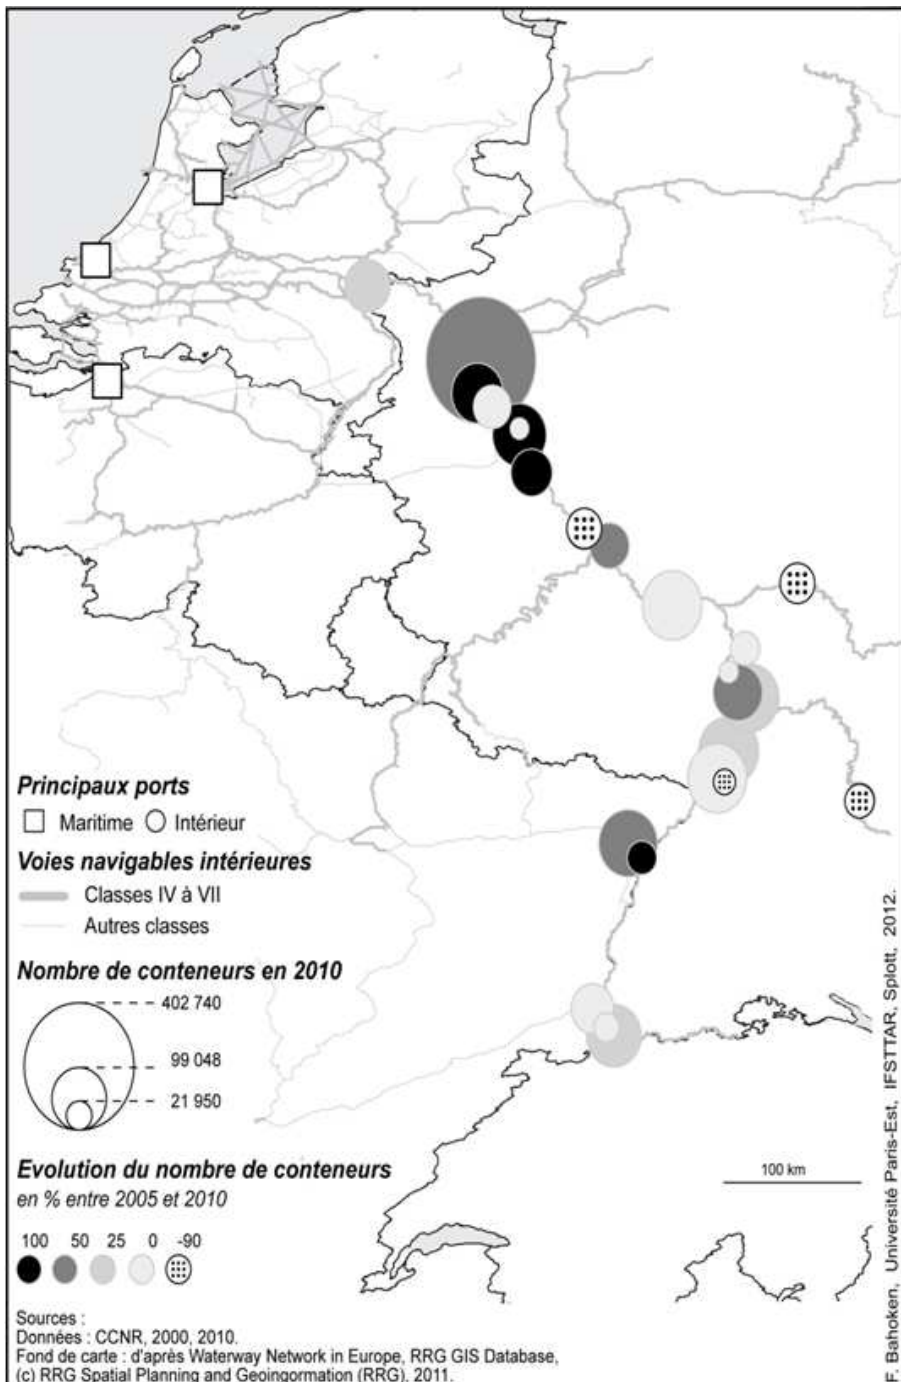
Principaux ports

Maritime Intérieur

Voies navigables intérieures

Classes IV à VII

Autres classes

Nombre de conteneurs en 2010

402 740

99 048

21 950

Evolution du nombre de conteneurs

en % entre 2005 et 2010

100 50 25 0 -90

100 km

Sources :
Données : CCNR, 2000, 2010.
Fond de carte : d'après Waterway Network in Europe, RRG GIS Database, (c) RRG Spatial Planning and Geoingormation (RRG), 2011.

F. Bahoken, Université Paris-Est, IFSTTAR, Splott, 2012.